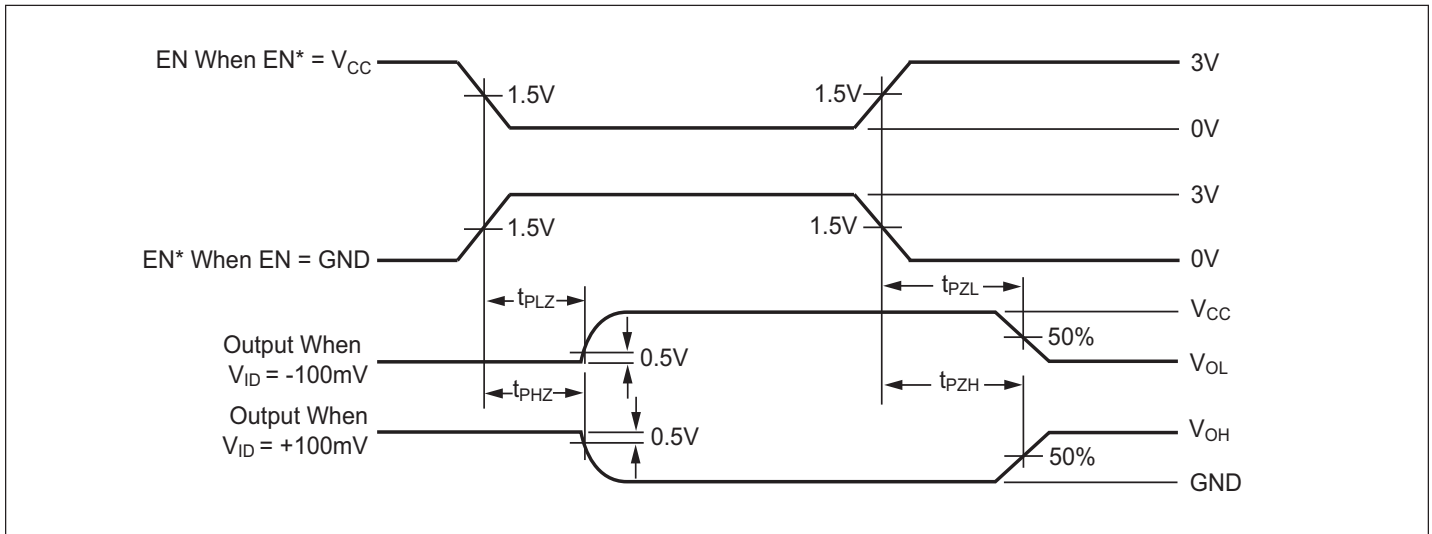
EN When EN* = $V_{CC}$

1.5V

1.5V

3V

0V

3V

EN* When EN = GND

1.5V

1.5V

0V

$t_{PLZ}$

$t_{PZL}$

$V_{CC}$

Output When $V_{ID}$ = -100mV

0.5V

50%

$V_{OL}$

$t_{PHZ}$

$t_{PZH}$

Output When $V_{ID}$ = +100mV

0.5V

$V_{OH}$

50%

GND